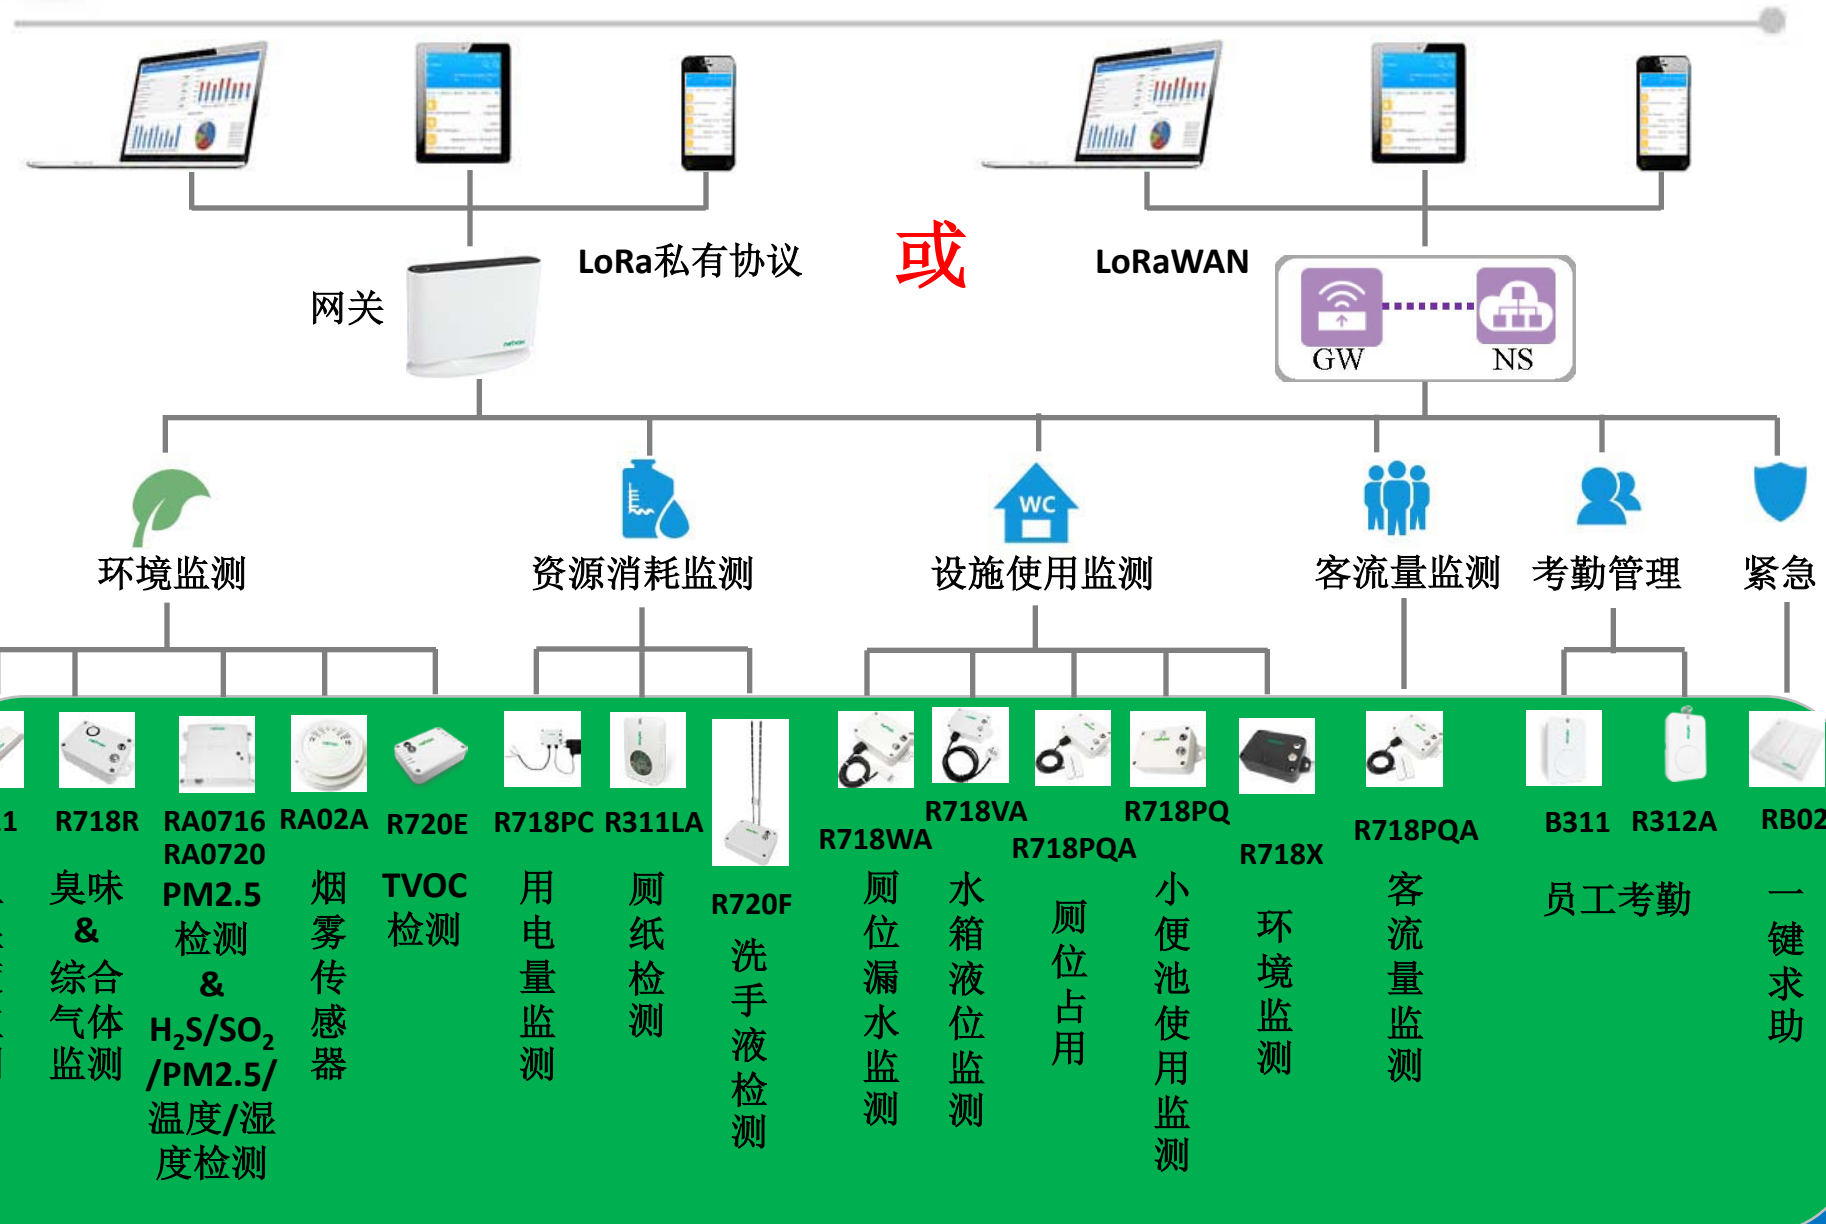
网关

LoRa私有协议

或

LoRaWAN

GW

NS

WC

环境监测

资源消耗监测

设施使用监测

客流量监测

考勤管理

紧急

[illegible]1

R718R 臭味&综合气体监测

RA0716 RA0720 PM2.5检测&$H_2S/SO_2$/PM2.5/温度/湿度检测

RA02A 烟雾传感器

R720E TVOC检测

R718PC 用电量监测

R311LA 厕纸检测

R720F 洗手液检测

R718WA 厕位漏水监测

R718VA 水箱液位监测

R718PQA 厕位占用

R718PQ 小便池使用监测

R718X 环境监测

R718PQA 客流量监测

B311 R312A 员工考勤

RB02 一键求助